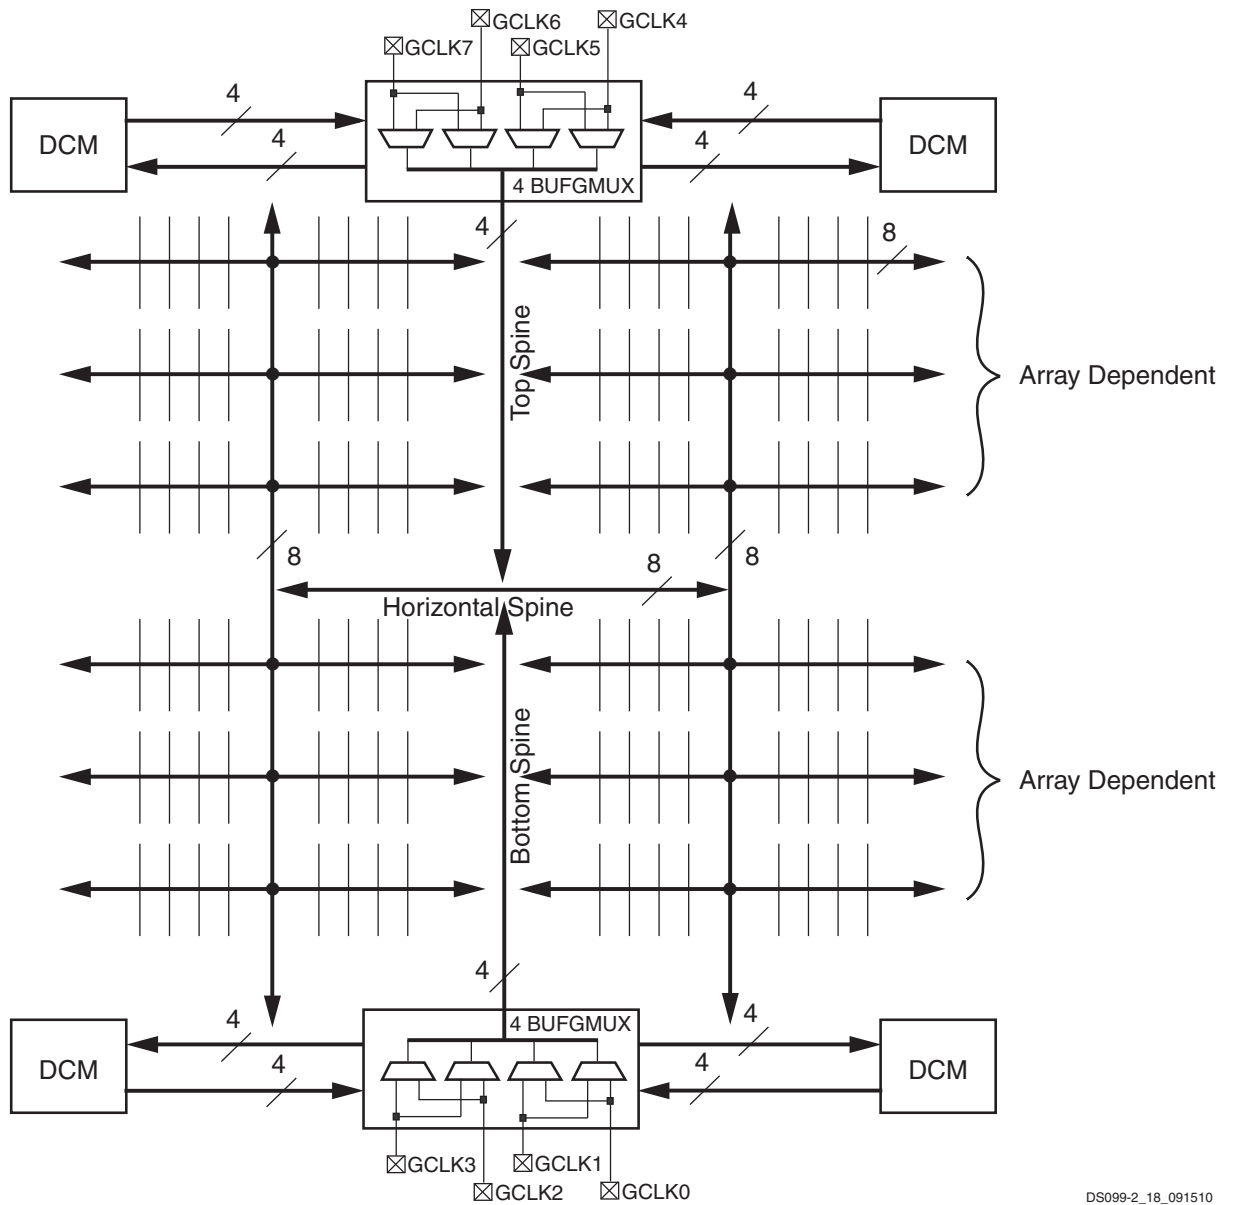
GCLK6
GCLK4
GCLK7
GCLK5

4
4
DCM
4
4
DCM
4 BUFGMUX
4
8
Top Spine
Array Dependent
8
8
8
Horizontal Spine
Bottom Spine
Array Dependent
4
4 BUFGMUX
4
4
DCM
4
4
DCM
GCLK3
GCLK1
GCLK2
GCLK0

DS099-2_18_091510